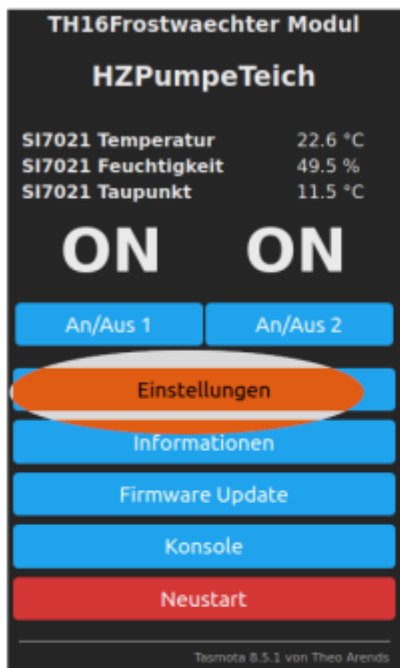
TH16Frostwaechter Modul

HZPumpeTeich

| | |
|---|---|
| SI7021 Temperatur | 22.6 °C |
| SI7021 Feuchtigkeit | 49.5 % |
| SI7021 Taupunkt | 11.5 °C |

ON ON

An/Aus 1
An/Aus 2
Einstellungen
Informationen
Firmware Update
Konsole
Neustart

Tasmota 8.5.1 von Theo Arends